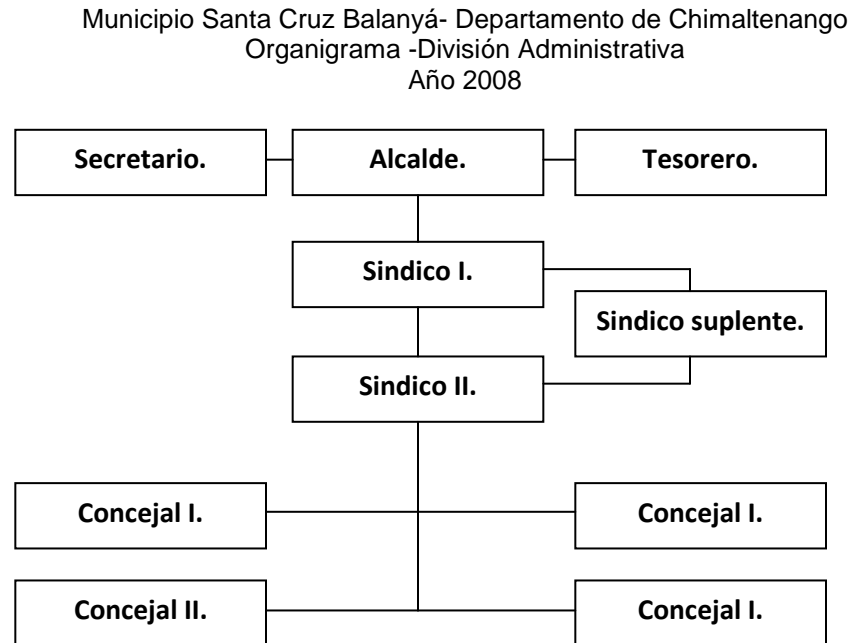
Municipio Santa Cruz Balanyá- Departamento de Chimaltenango
Organigrama -División Administrativa
Año 2008

Secretario.

Alcalde.

Tesorero.

Sindico I.

Sindico suplente.

Sindico II.

Concejal I.

Concejal I.

Concejal II.

Concejal I.